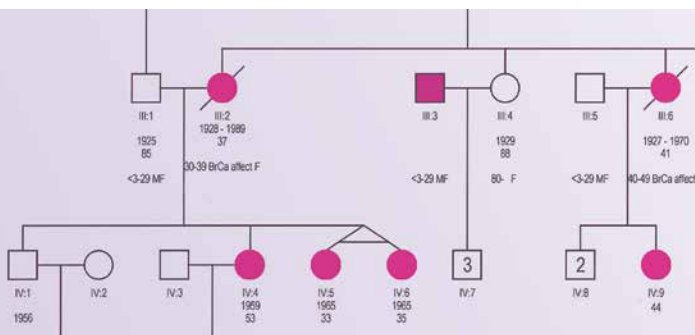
III:1
1925
85
<3-29 MF

III:2
1928 - 1989
37
30-39 BrCa affect F

III:3
<3-29 MF

III:4
1929
88
80- F

III:5
<3-29 MF

III:6
1927 - 1970
41
40-49 BrCa affect

IV:1
1956

IV:2

IV:3

IV:4
1959
53

IV:5
1965
33

IV:6
1965
35

3
IV:7

2
IV:8

IV:9
44